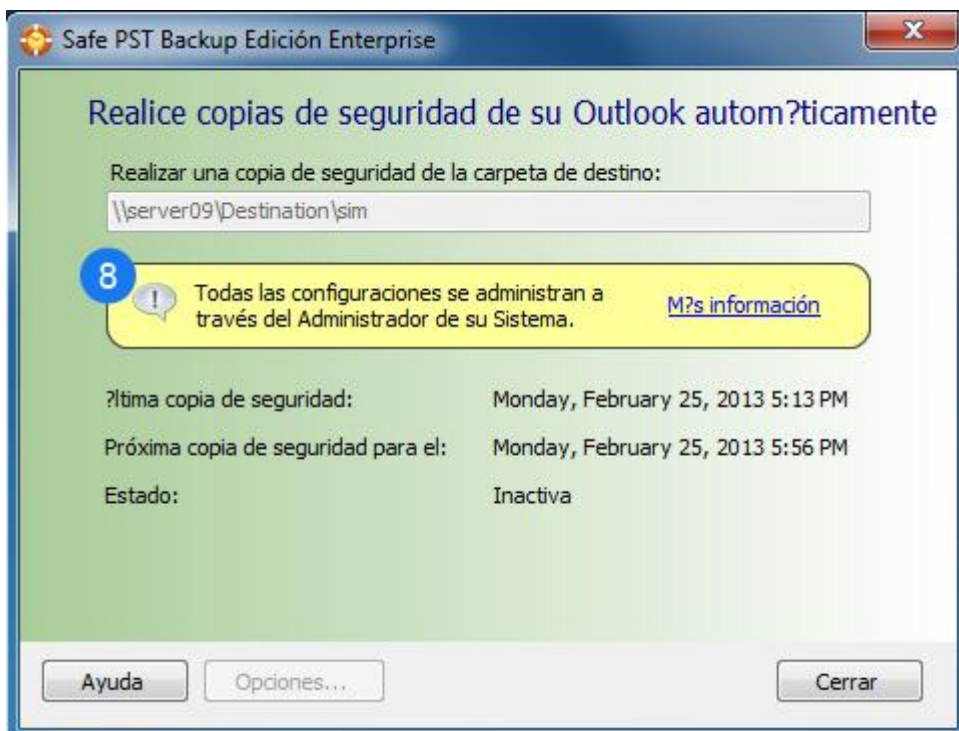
Safe PST Backup Edición Enterprise

X

Realice copias de seguridad de su Outlook autom?ticamente

Realizar una copia de seguridad de la carpeta de destino:

\\server09\Destination\sim

8

!

Todas las configuraciones se administran a través del Administrador de su Sistema.

M?s información

| | |
|---|---|
| ?ltima copia de seguridad: | Monday, February 25, 2013 5:13 PM |
| Próxima copia de seguridad para el: | Monday, February 25, 2013 5:56 PM |
| Estado: | Inactiva |

Ayuda

Opciones...

Cerrar